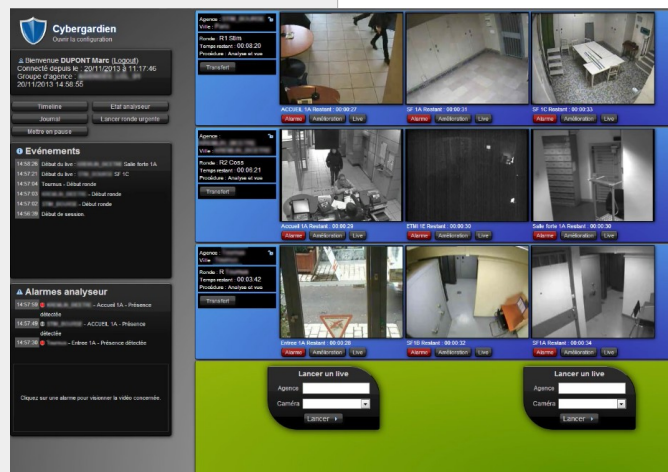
Cybergardien
Ouvrir la configuration

Bienvenue DUPONT Marc (Logout)
Connecté depuis le : 20/11/2013 à 11:17:46
Groupe d'agence : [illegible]
20/11/2013 14:58:55

Timeline
Etat analyseur
Journal
Lancer ronde urgente
Mettre en pause

Evénements
14:58:26 Début du live : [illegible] Salle forte 1A
14:57:21 Début du live : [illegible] SF 1C
14:57:04 Tournus - Début ronde
14:57:03 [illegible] - Début ronde
14:57:02 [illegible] - Début ronde
14:56:39 Début de session.

Alarmes analyseur
14:57:58 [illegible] - Accueil 1A - Présence détectée
14:57:48 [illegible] - ACCUEIL 1A - Présence détectée
14:57:36 Tournus - Entree 1A - Présence détectée

Cliquez sur une alarme pour visionner la vidéo concernée.

Agence : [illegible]
Ville : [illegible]
Ronde : R1 Sbis
Temps restant : 00:00:20
Procédure : Analyse et vue
Transfert

ACCUEIL 1A Restant : 00:00:27
Alarme Amélioration Live
SF 1A Restant : 00:00:31
Alarme Amélioration Live
SF 1C Restant : 00:00:33
Alarme Amélioration Live

Agence : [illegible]
Ville : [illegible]
Ronde : R2 Coss
Temps restant : 00:00:21
Procédure : Analyse et vue
Transfert

Accueil 1A Restant : 00:00:29
Alarme Amélioration Live
ETM 1E Restant : 00:00:30
Alarme Amélioration Live
Salle forte 1A Restant : 00:00:30
Alarme Amélioration Live

Agence : Tournus
Ville : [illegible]
Ronde : R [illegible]
Temps restant : 00:03:42
Procédure : Analyse et vue
Transfert

Entree 1A Restant : 00:00:29
Alarme Amélioration Live
SF10 Restant : 00:00:32
Alarme Amélioration Live
SF1A Restant : 00:00:34
Alarme Amélioration Live

Lancer un live
Agence
Caméra
Lancer

Lancer un live
Agence
Caméra
Lancer